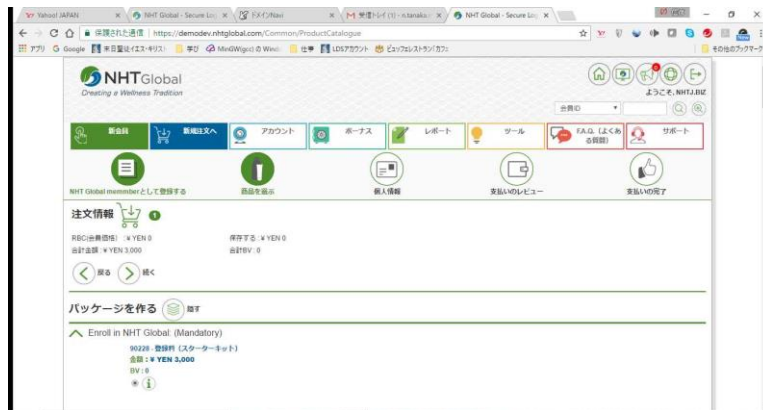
Yahoo! JAPAN × | NHT Global - Secure Log × | ドメインNavi × | 受信トレイ (1) - n.tanaka × | NHT Global - Secure Log ×

保護された通信 | https://demodev.nhtglobal.com/Common/ProductCatalogue

アプリ G Google 米日聖証(イエス・キリスト) 学び MinGW(gcc) の Wind 仕事 LDSアカウント ビュッフェレストラン「カフェ」 その他のブックマーク

NHTGlobal
Creating a Wellness Tradition

ようこそ, NHTJ.BIZ

会員ID

新会員 | 新規注文へ | アカウント | ボーナス | レポート | ツール | F.A.Q. (よくある質問) | サポート

NHT Global memmberとして登録する | 商品を選ぶ | 個人情報 | 支払いのレビュー | 支払いの完了

注文情報 0

RBC(会員価格) : ¥ YEN 0
合計金額 : ¥ YEN 3,000
保存する : ¥ YEN 0
合計BV : 0

戻る 続く

パッケージを作る 隠す

Enroll in NHT Global: (Mandatory)

90228 - 登録料 (スターターキット)
金額 : ¥ YEN 3,000
BV : 0